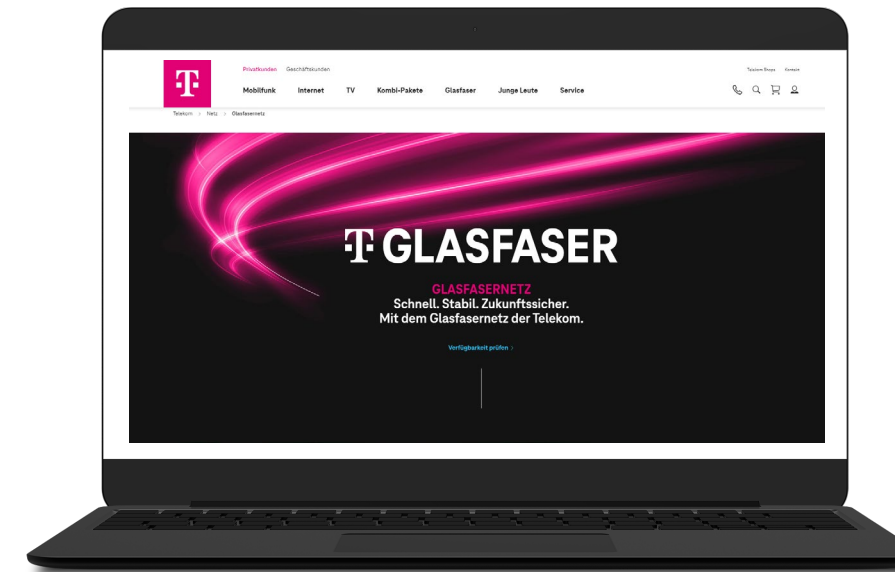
Privatkunden Geschäftskunden

Telekom Shops Kontakt

Mobilfunk Internet TV Kombi-Pakete Glasfaser Junge Leute Service

Telekom > Netz > Glasfasernetz

GLASFASER

GLASFASERNETZ
Schnell. Stabil. Zukunftssicher.
Mit dem Glasfasernetz der Telekom.

Verfügbarkeit prüfen ›